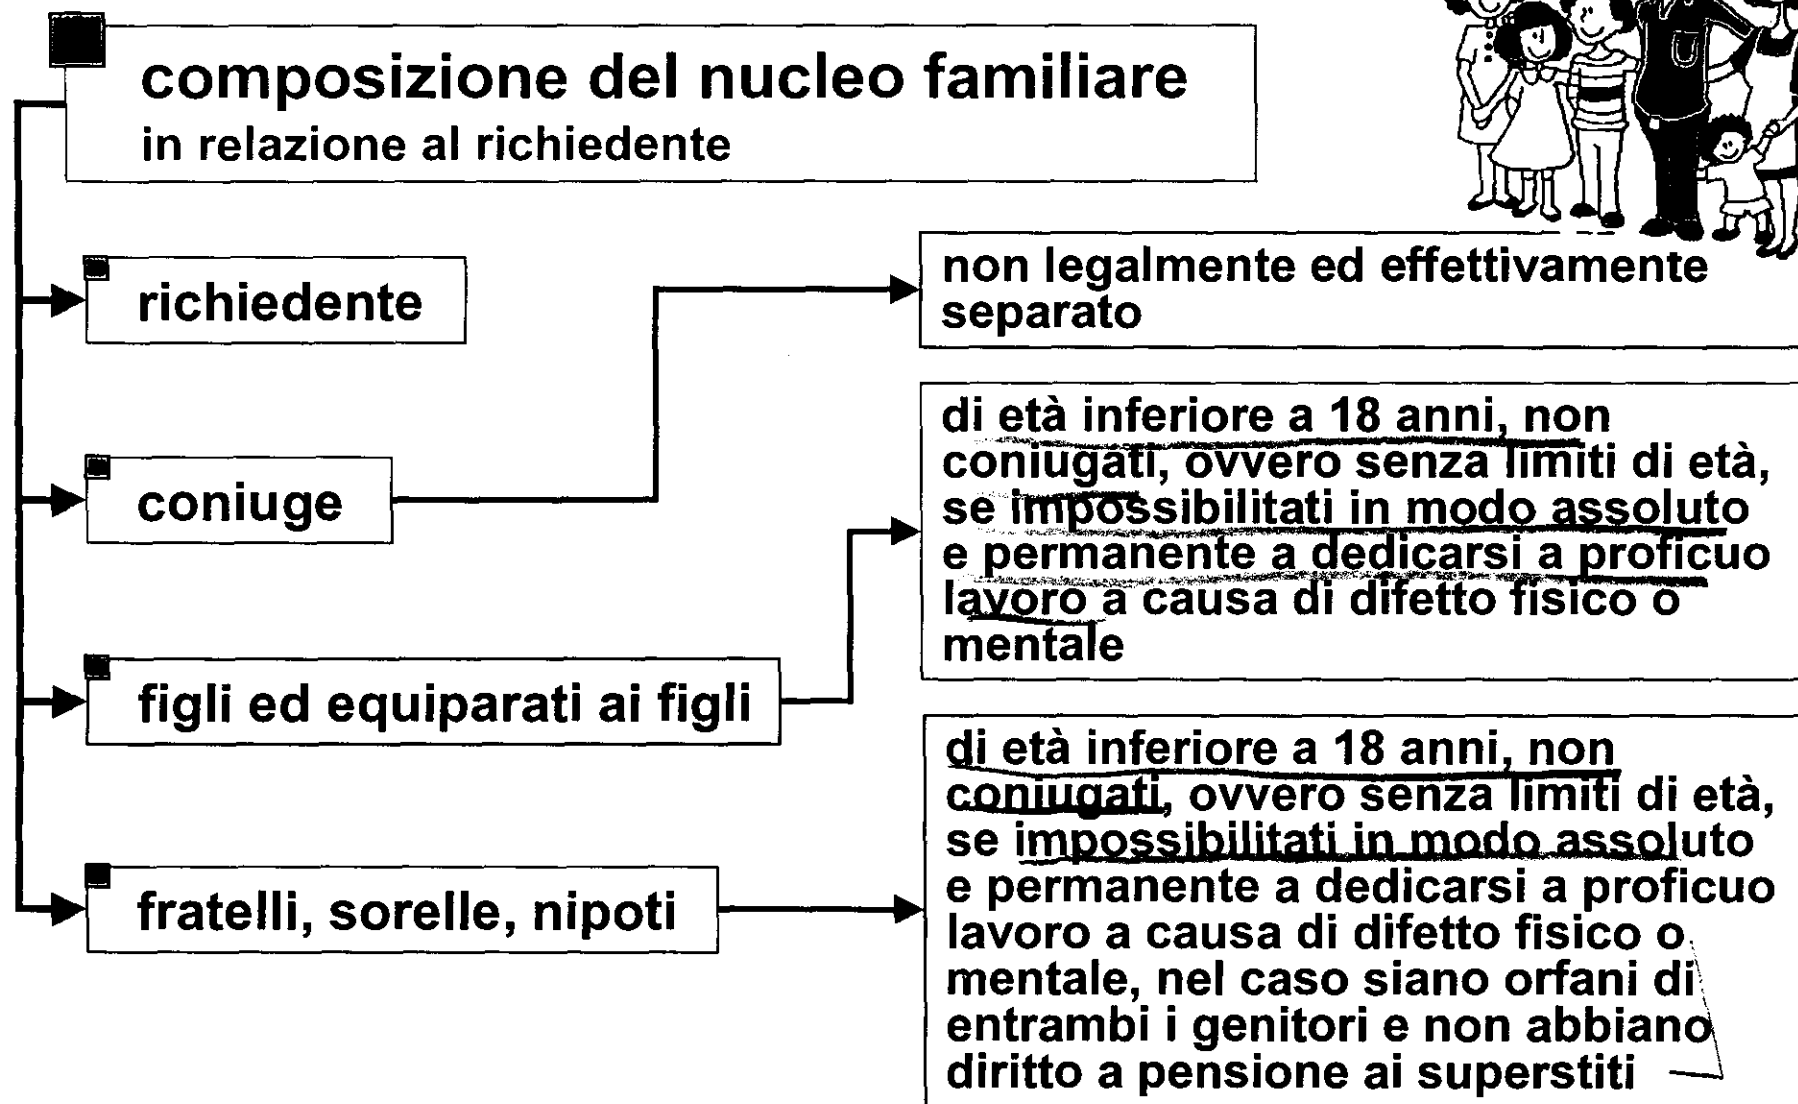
composizione del nucleo familiare
in relazione al richiedente

richiedente

coniuge

non legalmente ed effettivamente separato

figli ed equiparati ai figli

di età inferiore a 18 anni, non coniugati, ovvero senza limiti di età, se impossibilitati in modo assoluto e permanente a dedicarsi a proficuo lavoro a causa di difetto fisico o mentale

fratelli, sorelle, nipoti

di età inferiore a 18 anni, non coniugati, ovvero senza limiti di età, se impossibilitati in modo assoluto e permanente a dedicarsi a proficuo lavoro a causa di difetto fisico o mentale, nel caso siano orfani di entrambi i genitori e non abbiano diritto a pensione ai superstiti